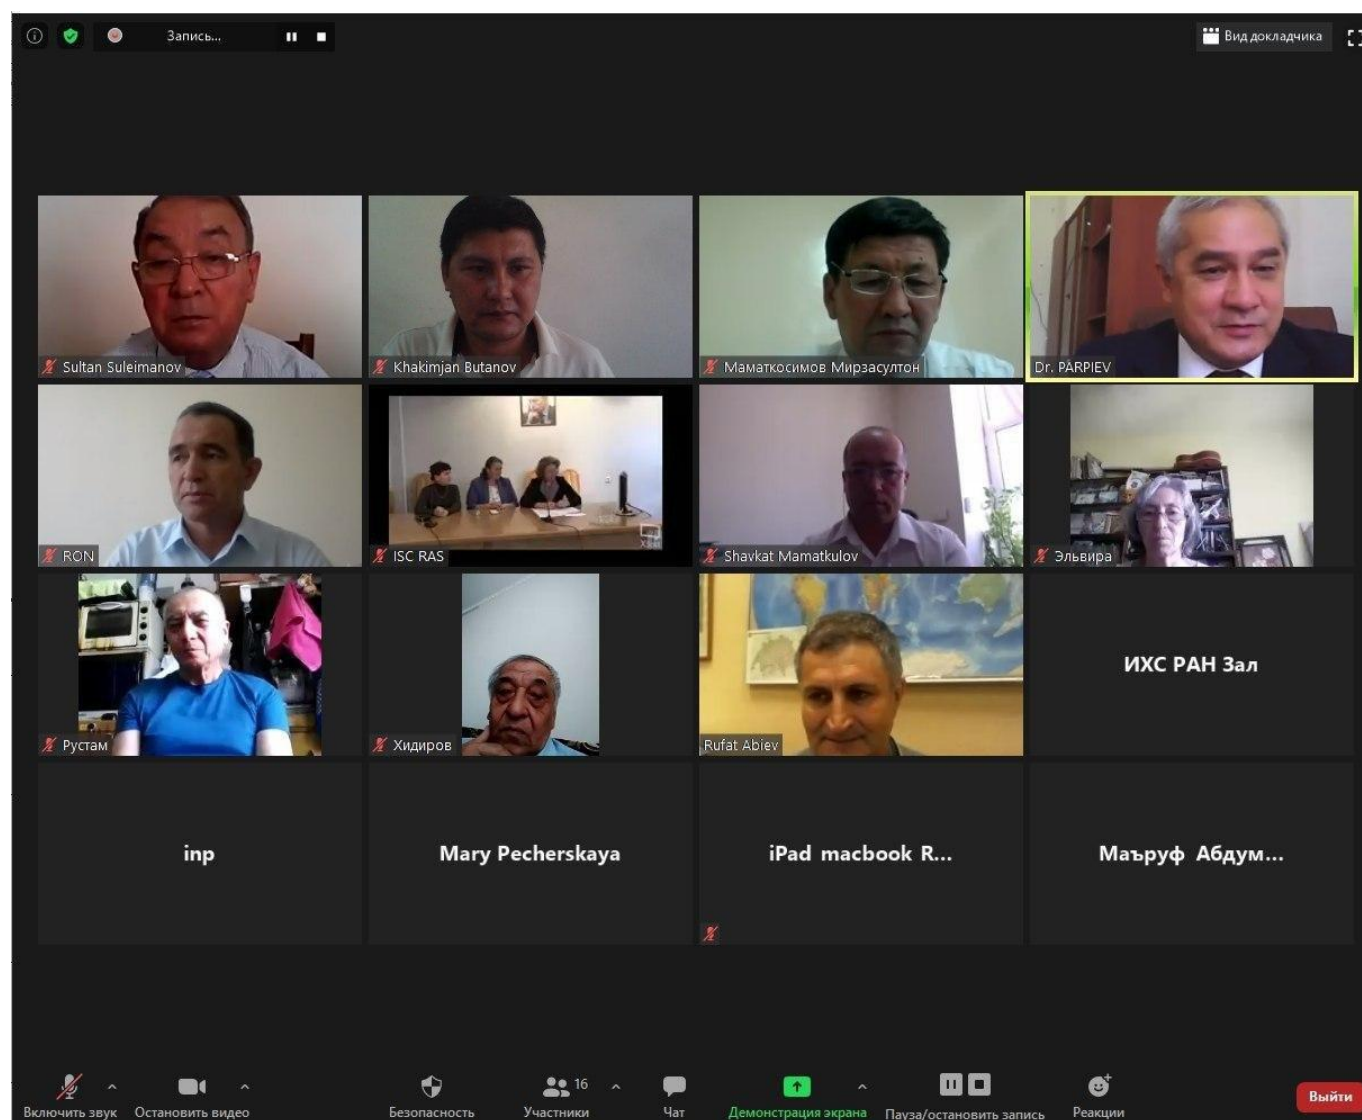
Запись...

Вид докладчика

Sultan Suleimanov

Khakimjan Butanov

Маматкосимов Мирзасултон

Dr. PARPIEV

RON

ISC RAS

Shavkat Mamatkulov

Эльвира

Рустам

Хидиров

Rufat Abiev

ИХС РАН Зал

inp

Mary Pecherskaya

iPad macbook R...

Маъруф Абдум...

Включить звук

Остановить видео

Безопасность

16

Участники

Чат

Демонстрация экрана

Пауза/остановить запись

Реакции

Выйти